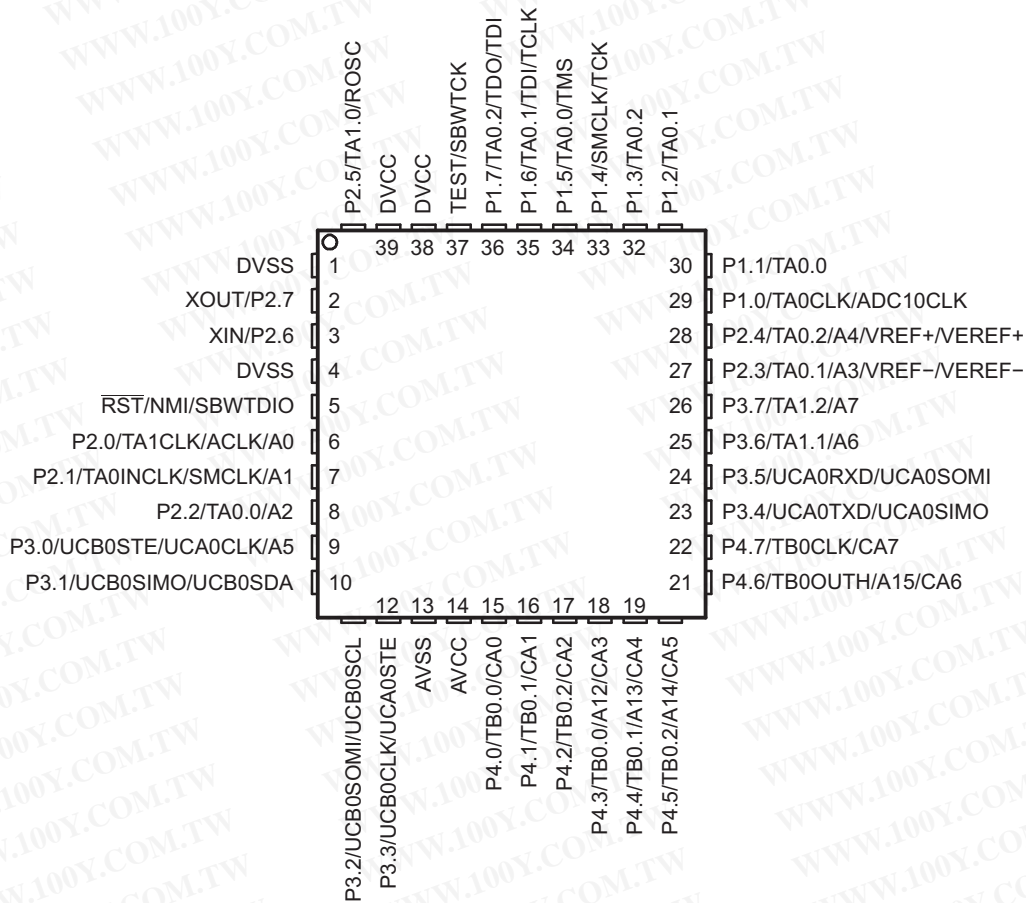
P2.5/TA1.0/ROSC
DVCC
DVCC
TEST/SBWTCK
P1.7/TA0.2/TDO/TDI
P1.6/TA0.1/TDI/TCLK
P1.5/TA0.0/TMS
P1.4/SMCLK/TCK
P1.3/TA0.2
P1.2/TA0.1

39 38 37 36 35 34 33 32

DVSS 1
XOUT/P2.7 2
XIN/P2.6 3
DVSS 4
$\overline{RST}$/NMI/SBWTDIO 5
P2.0/TA1CLK/ACLK/A0 6
P2.1/TA0INCLK/SMCLK/A1 7
P2.2/TA0.0/A2 8
P3.0/UCB0STE/UCA0CLK/A5 9
P3.1/UCB0SIMO/UCB0SDA 10

30 P1.1/TA0.0
29 P1.0/TA0CLK/ADC10CLK
28 P2.4/TA0.2/A4/VREF+/VEREF+
27 P2.3/TA0.1/A3/VREF−/VEREF−
26 P3.7/TA1.2/A7
25 P3.6/TA1.1/A6
24 P3.5/UCA0RXD/UCA0SOMI
23 P3.4/UCA0TXD/UCA0SIMO
22 P4.7/TB0CLK/CA7
21 P4.6/TB0OUTH/A15/CA6

12 13 14 15 16 17 18 19

P3.2/UCB0SOMI/UCB0SCL
P3.3/UCB0CLK/UCA0STE
AVSS
AVCC
P4.0/TB0.0/CA0
P4.1/TB0.1/CA1
P4.2/TB0.2/CA2
P4.3/TB0.0/A12/CA3
P4.4/TB0.1/A13/CA4
P4.5/TB0.2/A14/CA5

WWW.100Y.COM.TW